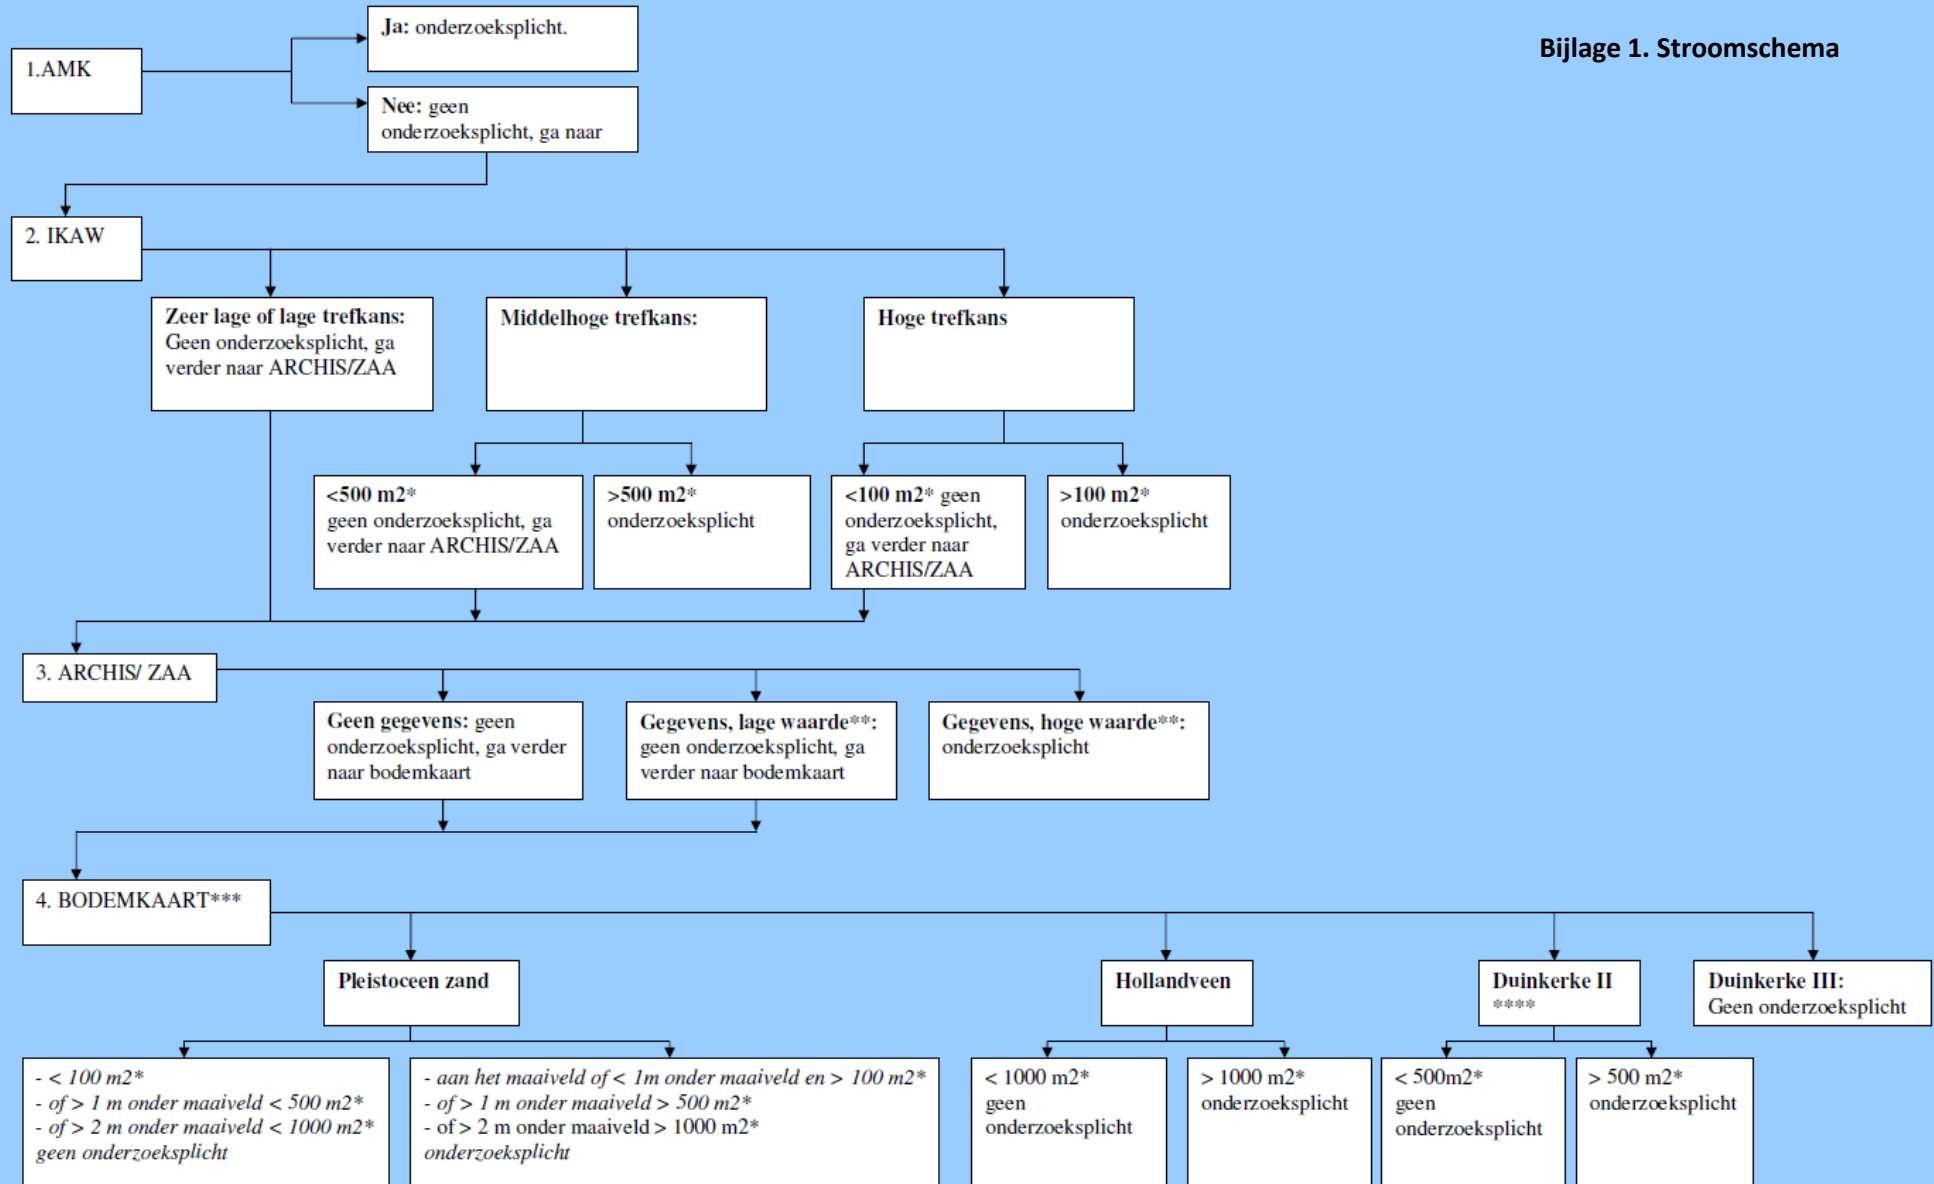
Bijlage 1. Stroomschema

1.AMK

Ja: onderzoeksplicht.

Nee: geen onderzoeksplicht, ga naar

2. IKAW

Zeer lage of lage trefkans: Geen onderzoeksplicht, ga verder naar ARCHIS/ZAA

Middelhoge trefkans:

Hoge trefkans

<500 m2* geen onderzoeksplicht, ga verder naar ARCHIS/ZAA

>500 m2* onderzoeksplicht

<100 m2* geen onderzoeksplicht, ga verder naar ARCHIS/ZAA

>100 m2* onderzoeksplicht

3. ARCHIS/ ZAA

Geen gegevens: geen onderzoeksplicht, ga verder naar bodemkaart

Gegevens, lage waarde**: geen onderzoeksplicht, ga verder naar bodemkaart

Gegevens, hoge waarde**: onderzoeksplicht

4. BODEMKAART***

Pleistoceen zand

Hollandveen

Duinkerke II ****

Duinkerke III: Geen onderzoeksplicht

- < 100 m2*
- of > 1 m onder maaiveld < 500 m2*
- of > 2 m onder maaiveld < 1000 m2*
geen onderzoeksplicht

- aan het maaiveld of < 1m onder maaiveld en > 100 m2*
- of > 1 m onder maaiveld > 500 m2*
- of > 2 m onder maaiveld > 1000 m2*
onderzoeksplicht

< 1000 m2* geen onderzoeksplicht

> 1000 m2* onderzoeksplicht

< 500m2* geen onderzoeksplicht

> 500 m2* onderzoeksplicht